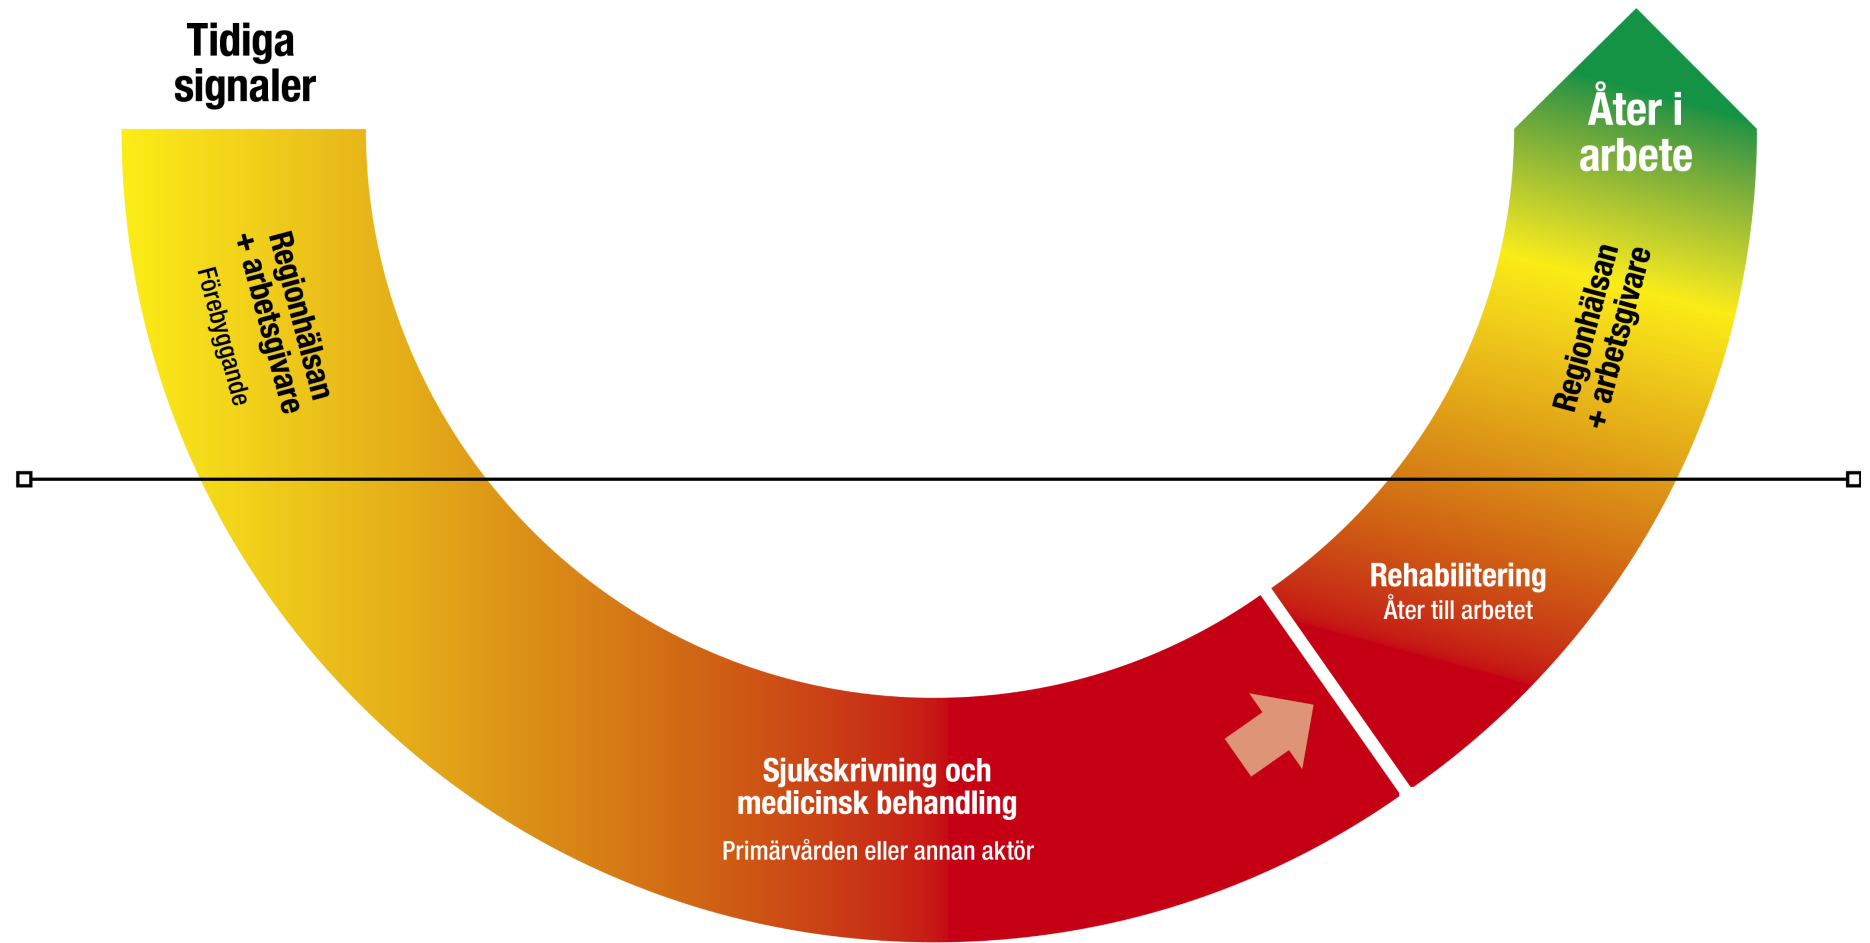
Tidiga signaler

Regionhälsan + arbetsgivare

Förebyggande

Sjukskrivning och medicinsk behandling

Primärvården eller annan aktör

Rehabilitering

Åter till arbetet

Regionhälsan + arbetsgivare

Åter i arbete